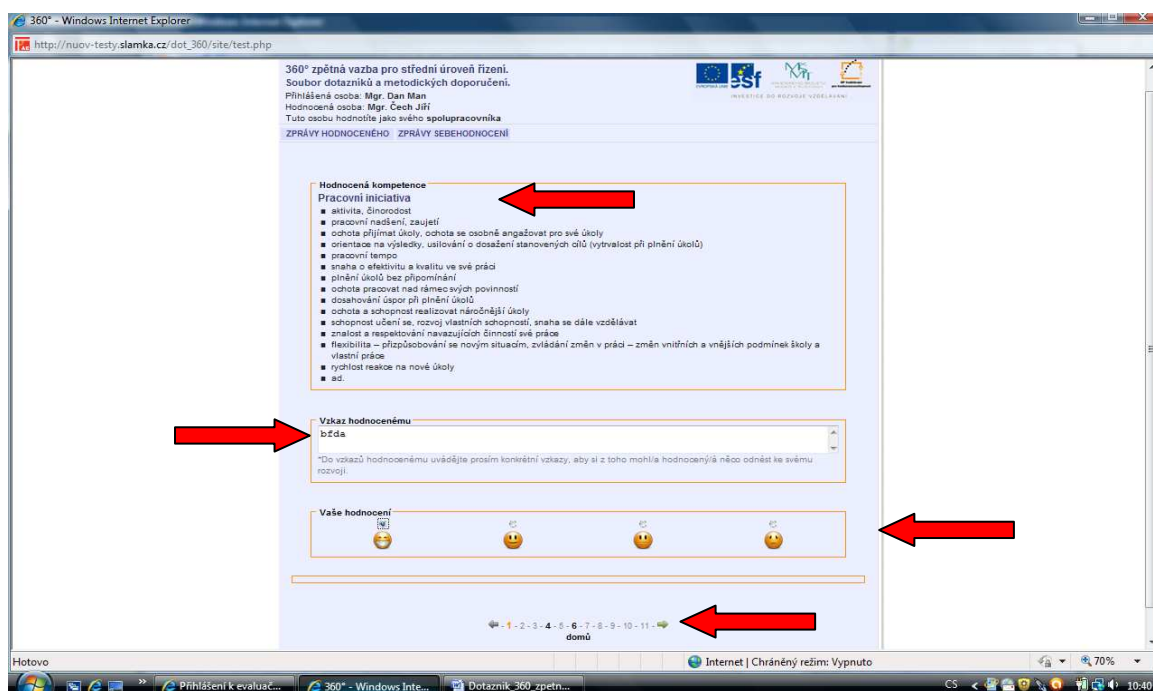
360° - Windows Internet Explorer

http://nuov-testy.slamka.cz/dot_360/site/test.php

360° zpětná vazba pro střední úroveň řízení.
Soubor dotazníků a metodických doporučení.
Přihlášená osoba: Mgr. Dan Man
Hodnocená osoba: Mgr. Čech Jiří
Tuto osobu hodnotíte jako svého spolupracovníka

ZPRÁVY HODNOCENÉHO ZPRÁVY SEBEHODNOCENÍ

Hodnocená kompetence
Pracovní iniciativa
- aktivita, činorodost
- pracovní nadšení, zaujetí
- ochota přijímat úkoly, ochota se osobně angažovat pro své úkoly
- orientace na výsledky, usilování o dosažení stanovených cílů (vytrvalost při plnění úkolů)
- pracovní tempo
- snaha o efektivitu a kvalitu ve své práci
- plnění úkolů bez připomínání
- ochota pracovat nad rámec svých povinností
- dosahování úspor při plnění úkolů
- ochota a schopnost realizovat náročnější úkoly
- schopnost učení se, rozvoj vlastních schopností, snaha se dále vzdělávat
- znalost a respektování navazujících činností své práce
- flexibilita – přizpůsobování se novým situacím, zvládání změn v práci – změn vnitřních a vnějších podmínek školy a vlastní práce
- rychlost reakce na nové úkoly
- ad.

Vzkaz hodnocenému
bída
*Do vzkazů hodnocenému uvádějte prosím konkrétní vzkazy, aby si z toho mohl/a hodnocený/á něco odnést ke svému rozvoji.

Vaše hodnocení

1 - 2 - 3 - 4 - 5 - 6 - 7 - 8 - 9 - 10 - 11
domů

Hotovo
Internet | Chráněný režim: Vypnuto
70%
Přihlášení k evaluač...
360° - Windows Inte...
Dotazník_360_zpetn...
CS
10:40